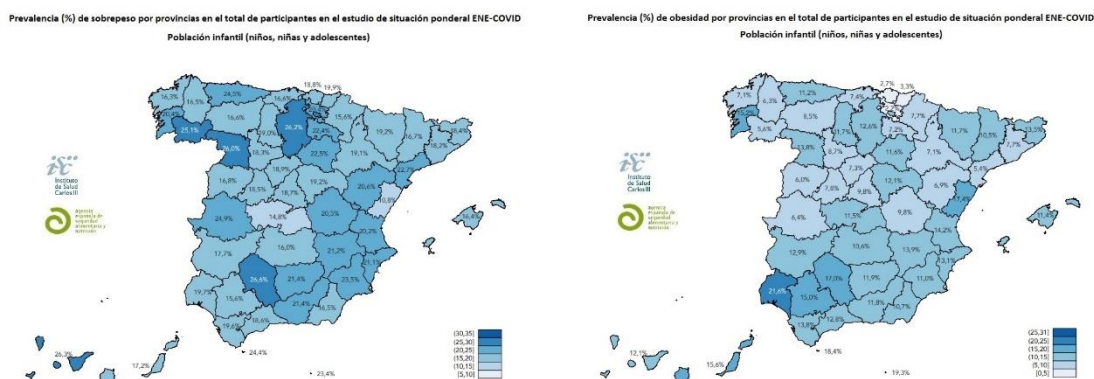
Prevalencia (%) de sobrepeso por provincias en el total de participantes en el estudio de situación ponderal ENE-COVID
Población infantil (niños, niñas y adolescentes)

isc
Instituto de Salud Carlos III

Agencia española de seguridad alimentaria y nutrición

16,5% 16,5% 24,5% 16,6% 19,8% 19,9% 16,6% 25,1% 26,2% 19,0% 22,4% 15,6% 26,0% 16,3% 22,5% 19,2% 16,7% 18,4% 18,2% 19,1% 16,8% 18,9% 19,2% 20,6% 22,7% 18,5% 18,7% 14,8% 10,8% 24,9% 20,5% 16,4% 16,0% 20,3% 21,2% 17,7% 26,6% 21,4% 21,1% 19,7% 15,6% 23,5% 21,4% 16,3% 19,6% 18,6% 26,2% 17,2% 24,4% 23,4%

(30,35]
(25,30]
(20,25]
(15,20]
(10,15]
(5,10]

Prevalencia (%) de obesidad por provincias en el total de participantes en el estudio de situación ponderal ENE-COVID
Población infantil (niños, niñas y adolescentes)

isc
Instituto de Salud Carlos III

Agencia española de seguridad alimentaria y nutrición

7,7% 3,3% 7,1% 6,3% 11,2% 7,4% 7,7% 8,5% 5,6% 11,7% 12,6% 7,2% 11,7% 10,5% 13,5% 13,8% 8,7% 11,6% 7,1% 7,7% 6,0% 7,3% 12,1% 6,9% 5,4% 7,8% 9,8% 17,4% 6,4% 11,5% 9,8% 11,4% 10,6% 13,9% 14,2% 12,9% 17,0% 11,9% 11,0% 13,1% 21,6% 15,0% 11,8% 10,7% 13,8% 12,8% 18,4% 12,1% 15,6% 19,3%

(25,31]
(20,25]
(15,20]
(10,15]
(5,10]
[0,5]